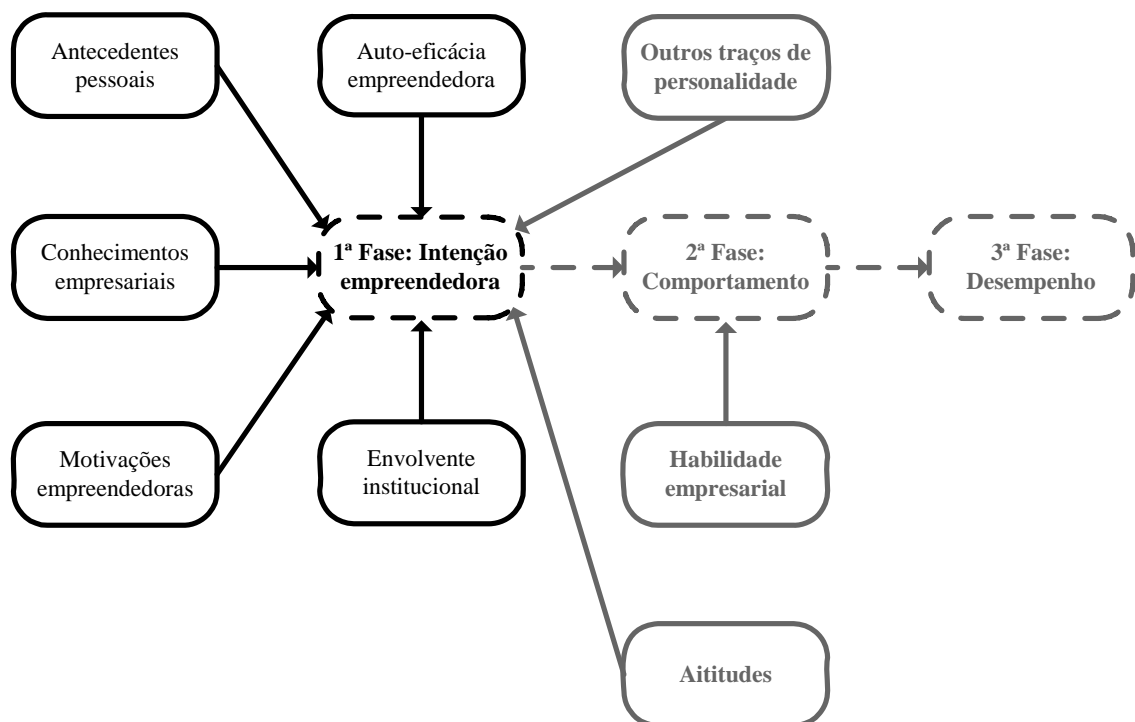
Antecedentes pessoais

Auto-eficácia empreendedora

Outros traços de personalidade

Conhecimentos empresariais

1ª Fase: Intenção empreendedora

2ª Fase: Comportamento

3ª Fase: Desempenho

Motivações empreendedoras

Envolvente institucional

Habilidade empresarial

Aititudes